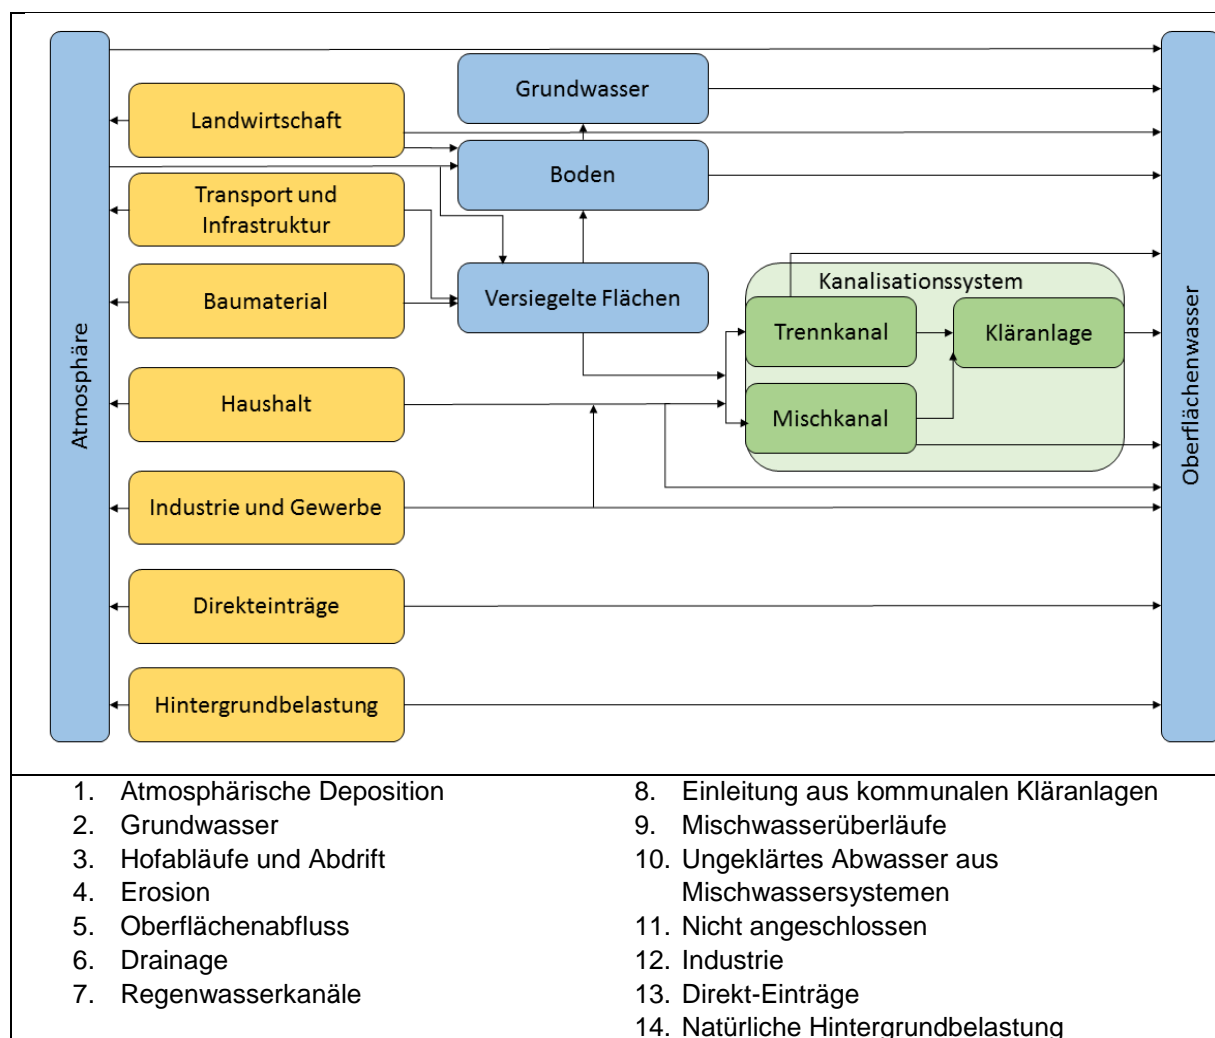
Atmosphäre

Landwirtschaft

Transport und Infrastruktur

Baumaterial

Haushalt

Industrie und Gewerbe

Direkteinträge

Hintergrundbelastung

Grundwasser

Boden

Versiegelte Flächen

Kanalisationssystem

Trennkanal

Kläranlage

Mischkanal

Oberflächenwasser

1. Atmosphärische Deposition
2. Grundwasser
3. Hofabläufe und Abdrift
4. Erosion
5. Oberflächenabfluss
6. Drainage
7. Regenwasserkanäle

8. Einleitung aus kommunalen Kläranlagen
9. Mischwasserüberläufe
10. Ungeklärtes Abwasser aus Mischwassersystemen
11. Nicht angeschlossen
12. Industrie
13. Direkt-Einträge
14. Natürliche Hintergrundbelastung